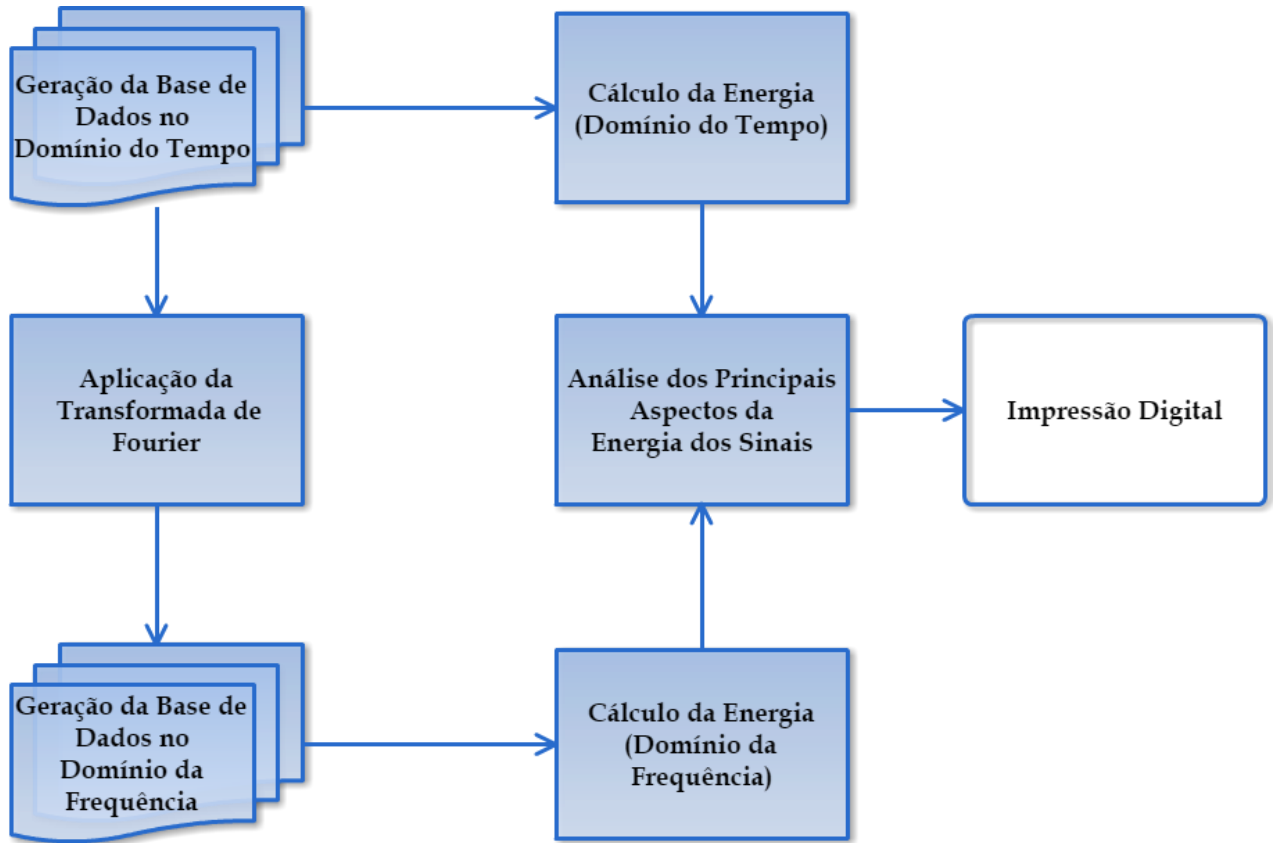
Geração da Base de Dados no Domínio do Tempo

Cálculo da Energia (Domínio do Tempo)

Aplicação da Transformada de Fourier

Análise dos Principais Aspectos da Energia dos Sinais

Impressão Digital

Geração da Base de Dados no Domínio da Frequência

Cálculo da Energia (Domínio da Frequência)